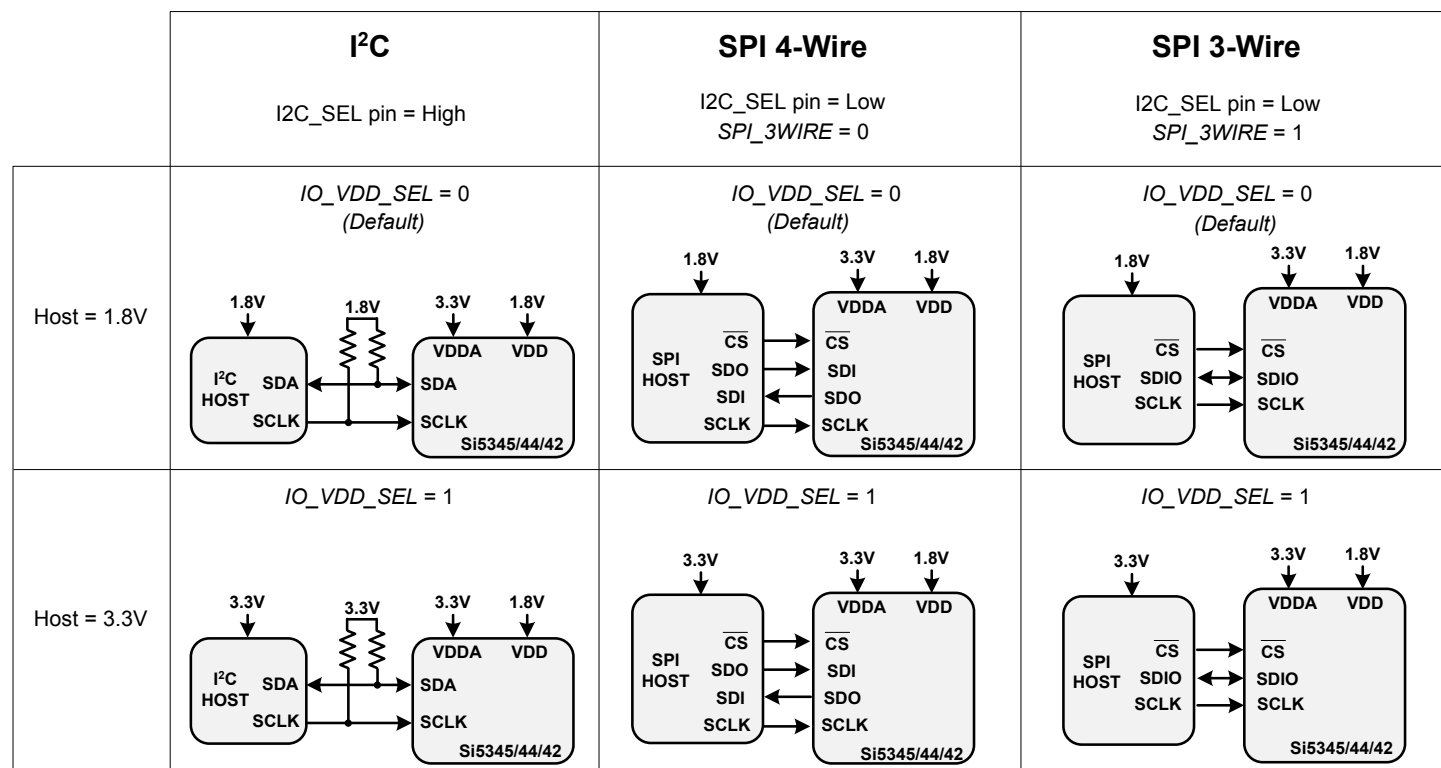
| | $I^2C$ I2C_SEL pin = High | SPI 4-Wire I2C_SEL pin = Low *SPI_3WIRE* = 0 | SPI 3-Wire I2C_SEL pin = Low *SPI_3WIRE* = 1 |
|---|---|---|---|
| Host = 1.8V | *IO_VDD_SEL* = 0 *(Default)* 1.8V 1.8V 3.3V 1.8V VDDA VDD $I^2C$ HOST SDA SCLK SDA SCLK Si5345/44/42 | *IO_VDD_SEL* = 0 *(Default)* 1.8V 3.3V 1.8V VDDA VDD SPI HOST $\overline{CS}$ SDO SDI SCLK $\overline{CS}$ SDI SDO SCLK Si5345/44/42 | *IO_VDD_SEL* = 0 *(Default)* 1.8V 3.3V 1.8V VDDA VDD SPI HOST $\overline{CS}$ SDIO SCLK $\overline{CS}$ SDIO SCLK Si5345/44/42 |
| Host = 3.3V | *IO_VDD_SEL* = 1 3.3V 3.3V 3.3V 1.8V VDDA VDD $I^2C$ HOST SDA SCLK SDA SCLK Si5345/44/42 | *IO_VDD_SEL* = 1 3.3V 3.3V 1.8V VDDA VDD SPI HOST $\overline{CS}$ SDO SDI SCLK $\overline{CS}$ SDI SDO SCLK Si5345/44/42 | *IO_VDD_SEL* = 1 3.3V 3.3V 1.8V VDDA VDD SPI HOST $\overline{CS}$ SDIO SCLK $\overline{CS}$ SDIO SCLK Si5345/44/42 |